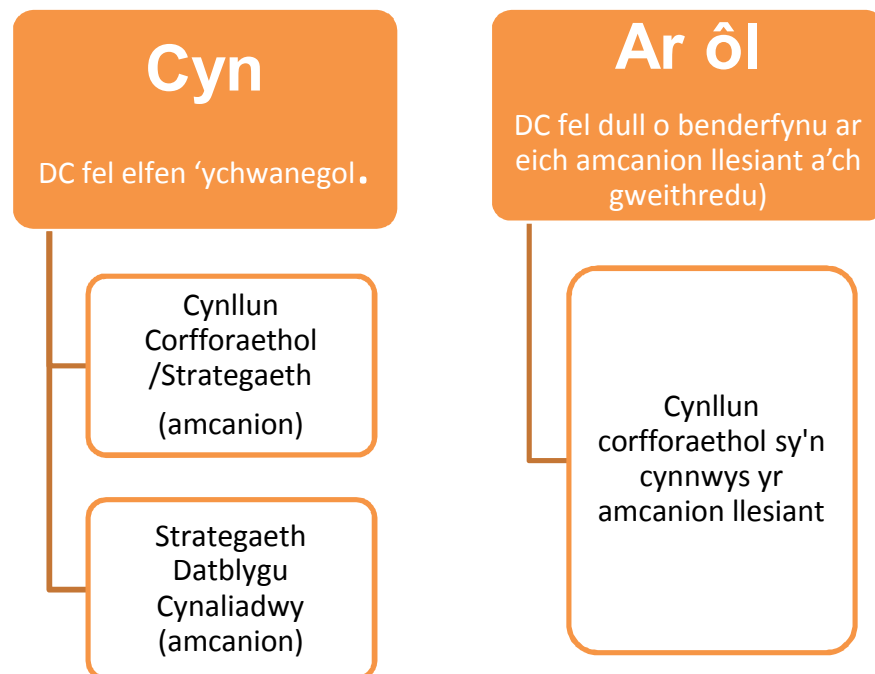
Cyn

DC fel elfen ‘ychwanegol.

Cynllun Corfforaethol /Strategaeth (amcanion)

Strategaeth Datblygu Cynaliadwy (amcanion)

Ar ôl

DC fel dull o benderfynu ar eich amcanion llesiant a’ch gweithredu)

Cynllun corfforaethol sy'n cynnwys yr amcanion llesiant